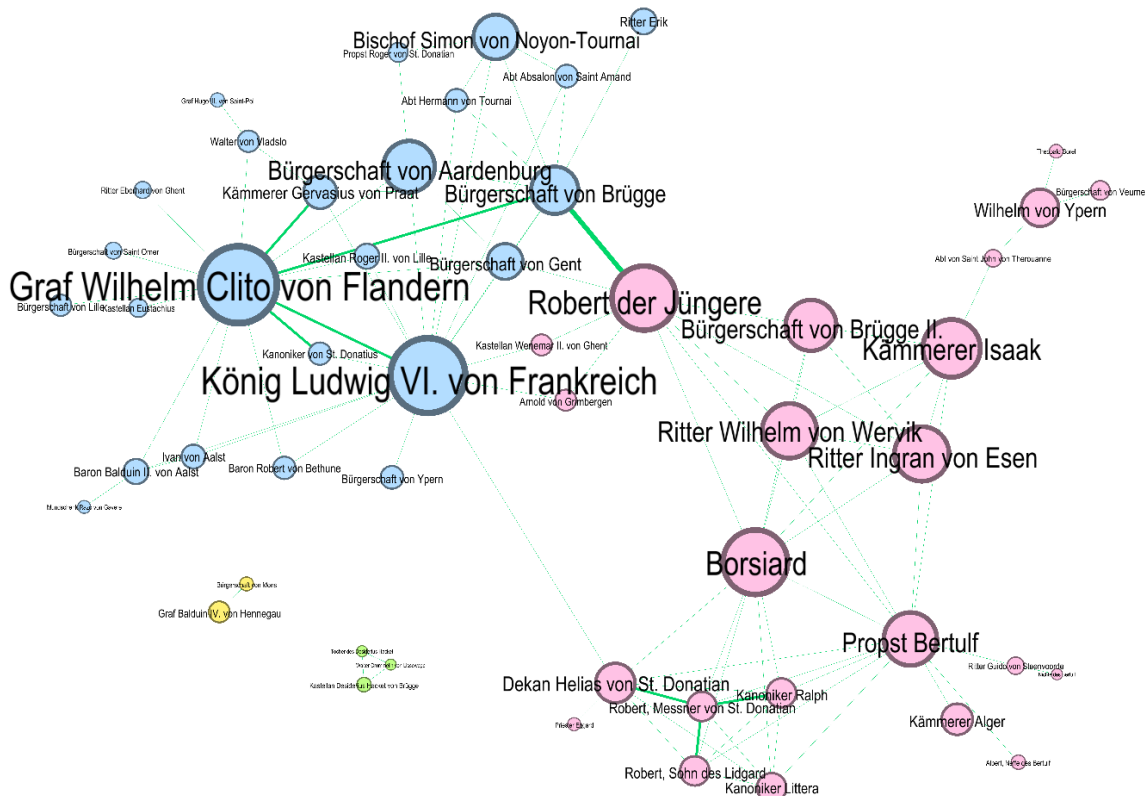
Ritter Erik
Bischof Simon von Noyon-Tournai
Propst Roger von St. Donatian
Abt Absalon von Saint Amand
Abt Hermann von Tournai
Graf Hugo II. von Saint-Pol
Walter von Vladslo
Bürgerschaft von Aardenburg
Ritter Eberhard von Ghent
Kämmerer Gervasius von Praat
Bürgerschaft von Brügge
Thankmar
Bürgerschaft von Veurne
Wilhelm von Ypern
Bürgerschaft von Saint Omer
Kastellan Roger II. von Lille
Abt von Saint John von Therouanne
Bürgerschaft von Gent
Graf Wilhelm Clito von Flandern
Bürgerschaft von Lille
Kastellan Eustachius
Robert der Jüngere
Bürgerschaft von Brügge II.
Kämmerer Isaak
Kanoniker von St. Donatius
Kastellan Wenemar II. von Ghent
König Ludwig VI. von Frankreich
Arnold von Grimbergen
Ritter Wilhelm von Wervik
Ritter Ingran von Esen
Ivan von Aalst
Baron Balduin II. von Aalst
Baron Robert von Bethune
Bürgerschaft von Ypern
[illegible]
Borsiard
Bürgerschaft von Mons
Graf Balduin IV. von Hennegau
Propst Bertulf
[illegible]
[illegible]
Ritter Guido von Steenvoorde
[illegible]
Kastellan Desiderius Haket von Brügge
Dekan Helias von St. Donatian
Kanoniker Ralph
Robert, Messner von St. Donatian
Priester Eggard
Kämmerer Alger
Albert, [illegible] des Bertulf
Robert, Sohn des Lidgard
Kanoniker Littera